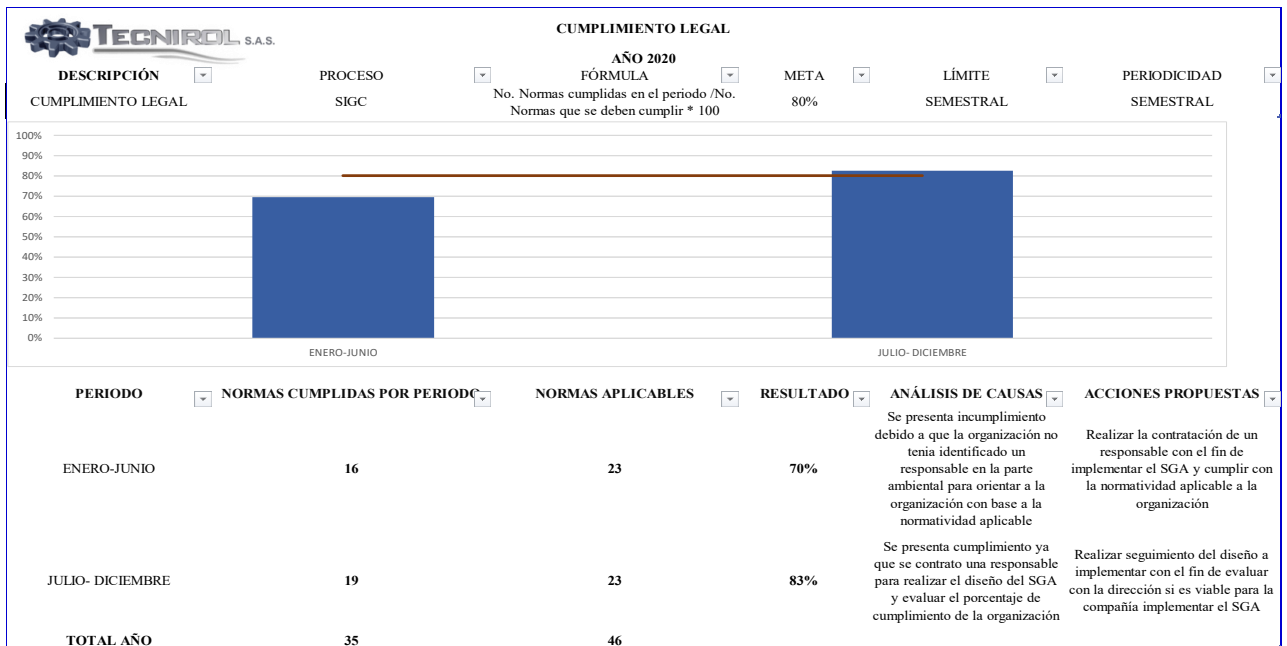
TECNIROL S.A.S.

CUMPLIMIENTO LEGAL

AÑO 2020

| DESCRIPCIÓN | PROCESO | FÓRMULA | META | LÍMITE | PERIODICIDAD |
|---|---|---|---|---|---|
| CUMPLIMIENTO LEGAL | SIGC | No. Normas cumplidas en el periodo /No. Normas que se deben cumplir * 100 | 80% | SEMESTRAL | SEMESTRAL |

100%
90%
80%
70%
60%
50%
40%
30%
20%
10%
0%

ENERO-JUNIO

JULIO- DICIEMBRE

| PERIODO | NORMAS CUMPLIDAS POR PERIODO | NORMAS APLICABLES | RESULTADO | ANÁLISIS DE CAUSAS | ACCIONES PROPUESTAS |
|---|---|---|---|---|---|
| ENERO-JUNIO | 16 | 23 | 70% | Se presenta incumplimiento debido a que la organización no tenia identificado un responsable en la parte ambiental para orientar a la organización con base a la normatividad aplicable | Realizar la contratación de un responsable con el fin de implementar el SGA y cumplir con la normatividad aplicable a la organización |
| JULIO- DICIEMBRE | 19 | 23 | 83% | Se presenta cumplimiento ya que se contrato una responsable para realizar el diseño del SGA y evaluar el porcentaje de cumplimiento de la organización | Realizar seguimiento del diseño a implementar con el fin de evaluar con la dirección si es viable para la compañía implementar el SGA |
| TOTAL AÑO | 35 | 46 | | | |